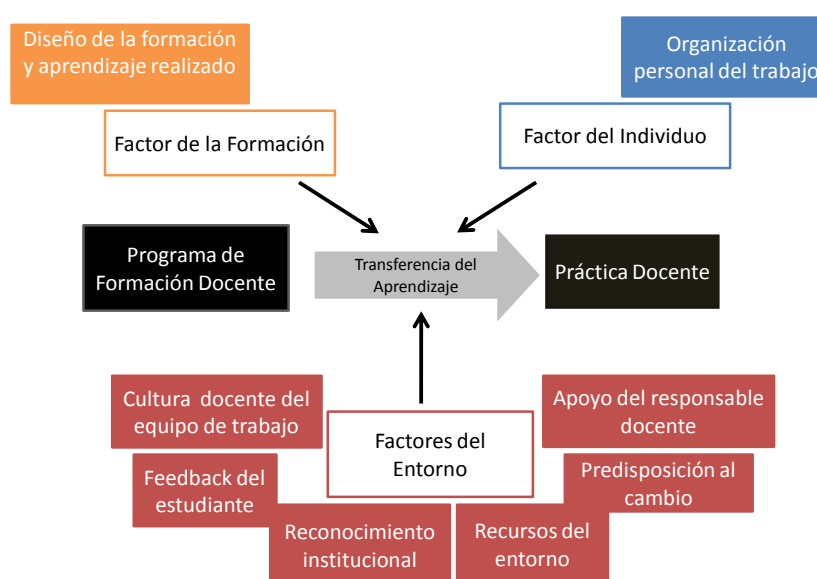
Diseño de la formación y aprendizaje realizado

Organización personal del trabajo

Factor de la Formación

Factor del Individuo

Programa de Formación Docente

Transferencia del Aprendizaje

Práctica Docente

Cultura docente del equipo de trabajo

Apoyo del responsable docente

Factores del Entorno

Feedback del estudiante

Predisposición al cambio

Reconocimiento institucional

Recursos del entorno